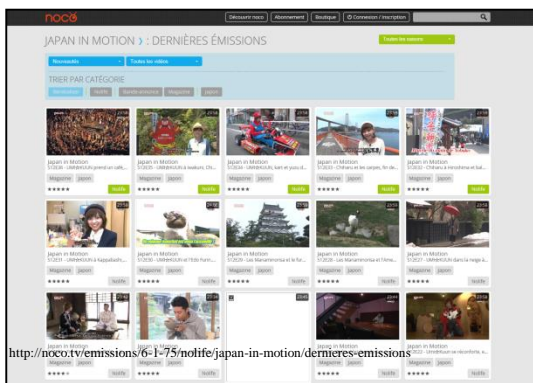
noco

Découvrir noco | Abonnement | Boutique | Connexion / Inscription

JAPAN IN MOTION › : DERNIÈRES ÉMISSIONS

Toutes les saisons

Nouveautés | Toutes les vidéos

TRIER PAR CATÉGORIE

Nouveautés | Nolife | Bande-annonce | Magazine | Japon

Japan in Motion
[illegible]
Magazine | Japon
Nolife

Japan in Motion
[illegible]
Magazine | Japon
Nolife

Japan in Motion
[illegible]
Magazine | Japon
Nolife

Japan in Motion
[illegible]
Magazine | Japon
Nolife

Japan in Motion
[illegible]
Magazine | Japon
Nolife

Japan in Motion
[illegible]
Magazine | Japon
Nolife

Japan in Motion
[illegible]
Magazine | Japon
Nolife

Japan in Motion
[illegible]
Magazine | Japon
Nolife

Japan in Motion
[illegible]
Magazine | Japon
Nolife

Japan in Motion
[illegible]
Magazine | Japon
Nolife

Japan in Motion
Magazine | Japon
Nolife

Japan in Motion
Magazine | Japon
Nolife

Japan in Motion
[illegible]
Nolife

http://noco.tv/emissions/6-1-75/nolife/japan-in-motion/dernieres-emissions